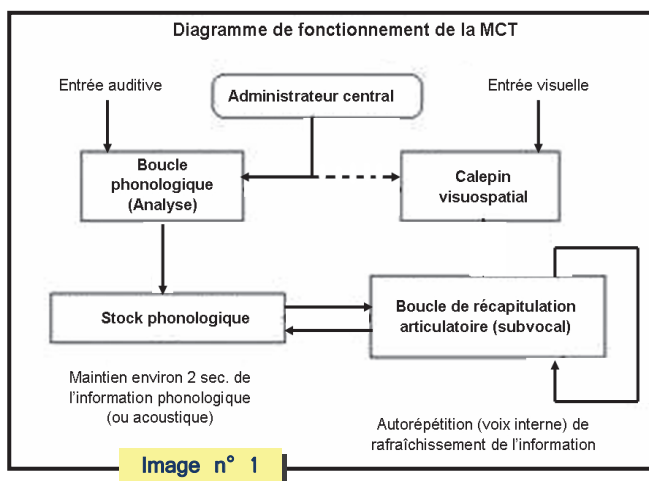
Diagramme de fonctionnement de la MCT

Entrée auditive

Administrateur central

Entrée visuelle

Boucle phonologique (Analyse)

Calepin visuospatial

Stock phonologique

Boucle de récapitulation articulatoire (subvocal)

Maintien environ 2 sec. de l'information phonologique (ou acoustique)

Autorépétition (voix interne) de rafraîchissement de l'information

Image n° 1